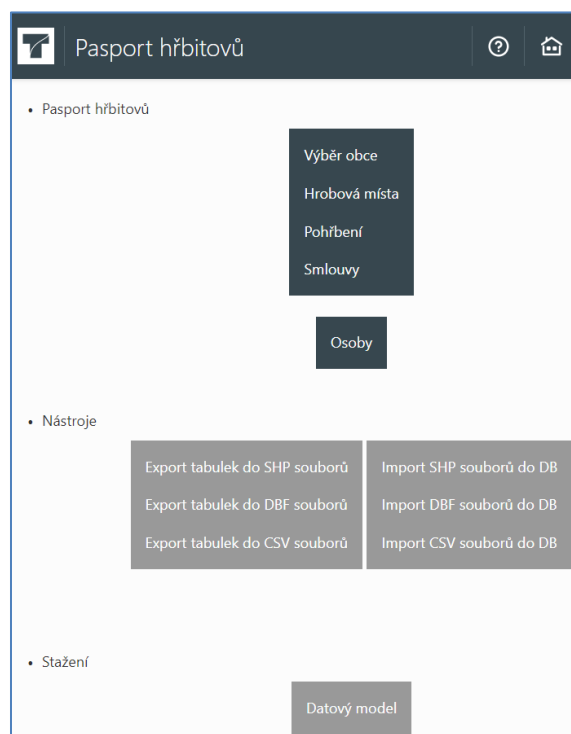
Pasport hřbitovů

• Pasport hřbitovů

Výběr obce
Hrobová místa
Pohřbení
Smlouvy

Osoby

• Nástroje

Export tabulek do SHP souborů
Export tabulek do DBF souborů
Export tabulek do CSV souborů

Import SHP souborů do DB
Import DBF souborů do DB
Import CSV souborů do DB

• Stažení

Datový model